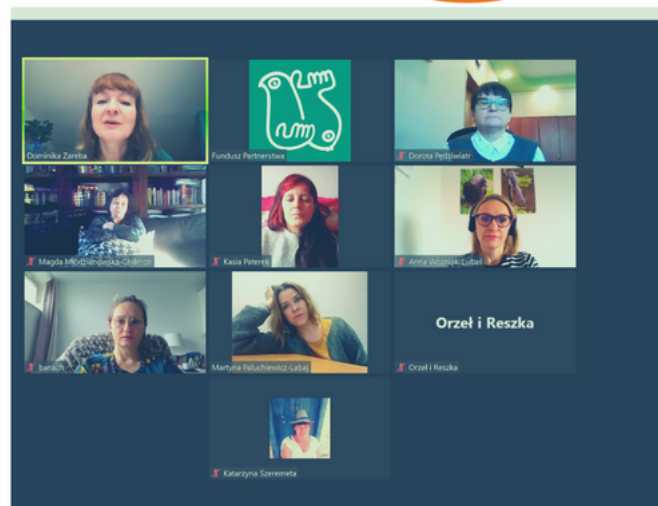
Dominika Zaręba

Fundusz Partnerstwa

Dorota Pędziwiatr

Magda Młodzianowska-Chilmon

Kasia Paterek

Anna Woźniak-Łubas

bana

Martyna Paluchiewicz-Łabaj

Orzeł i Reszka

Orzeł i Reszka

Katarzyna Szeremeta